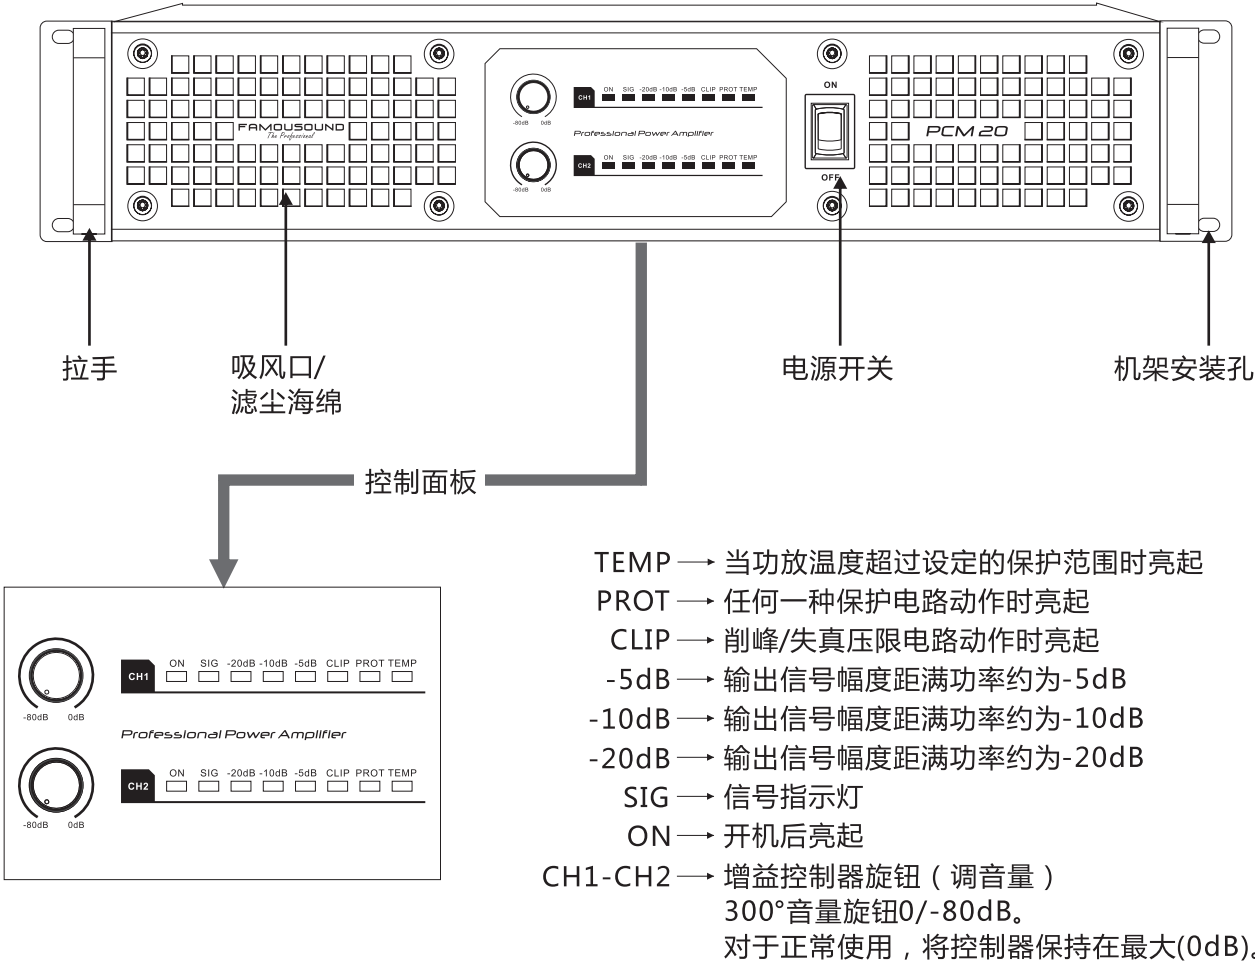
FAMOUSOUND
The Professional

CH1 ON SIG -20dB -10dB -5dB CLIP PROT TEMP
-80dB 0dB
Professional Power Amplifier
CH2 ON SIG -20dB -10dB -5dB CLIP PROT TEMP
-80dB 0dB

ON
OFF

PCM 20

拉手

吸风口/
滤尘海绵

电源开关

机架安装孔

控制面板

CH1 ON SIG -20dB -10dB -5dB CLIP PROT TEMP
-80dB 0dB
Professional Power Amplifier
CH2 ON SIG -20dB -10dB -5dB CLIP PROT TEMP
-80dB 0dB

TEMP → 当功放温度超过设定的保护范围时亮起
PROT → 任何一种保护电路动作时亮起
CLIP → 削峰/失真压限电路动作时亮起
-5dB → 输出信号幅度距满功率约为-5dB
-10dB → 输出信号幅度距满功率约为-10dB
-20dB → 输出信号幅度距满功率约为-20dB
SIG → 信号指示灯
ON → 开机后亮起
CH1-CH2 → 增益控制器旋钮（调音量）
300°音量旋钮0/-80dB。
对于正常使用，将控制器保持在最大(0dB)。